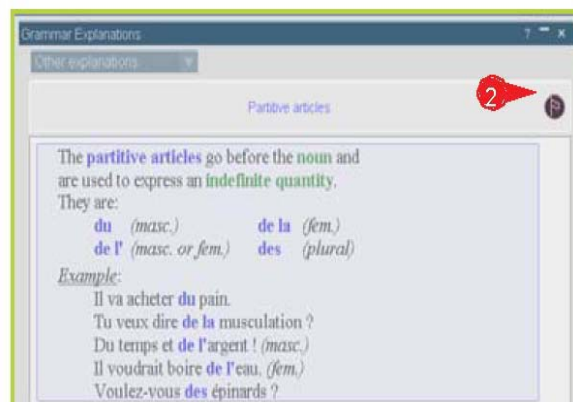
Grammar Explanations

? − ×

Other explanations

Partitive articles

2

The partitive articles go before the noun and are used to express an indefinite quantity.
They are:

| du (masc.) | de la (fem.) |
|---|---|
| de l' (masc. or fem.) | des (plural) |

Example:
Il va acheter du pain.
Tu veux dire de la musculation ?
Du temps et de l'argent ! (masc.)
Il voudrait boire de l'eau. (fem.)
Voulez-vous des épinards ?